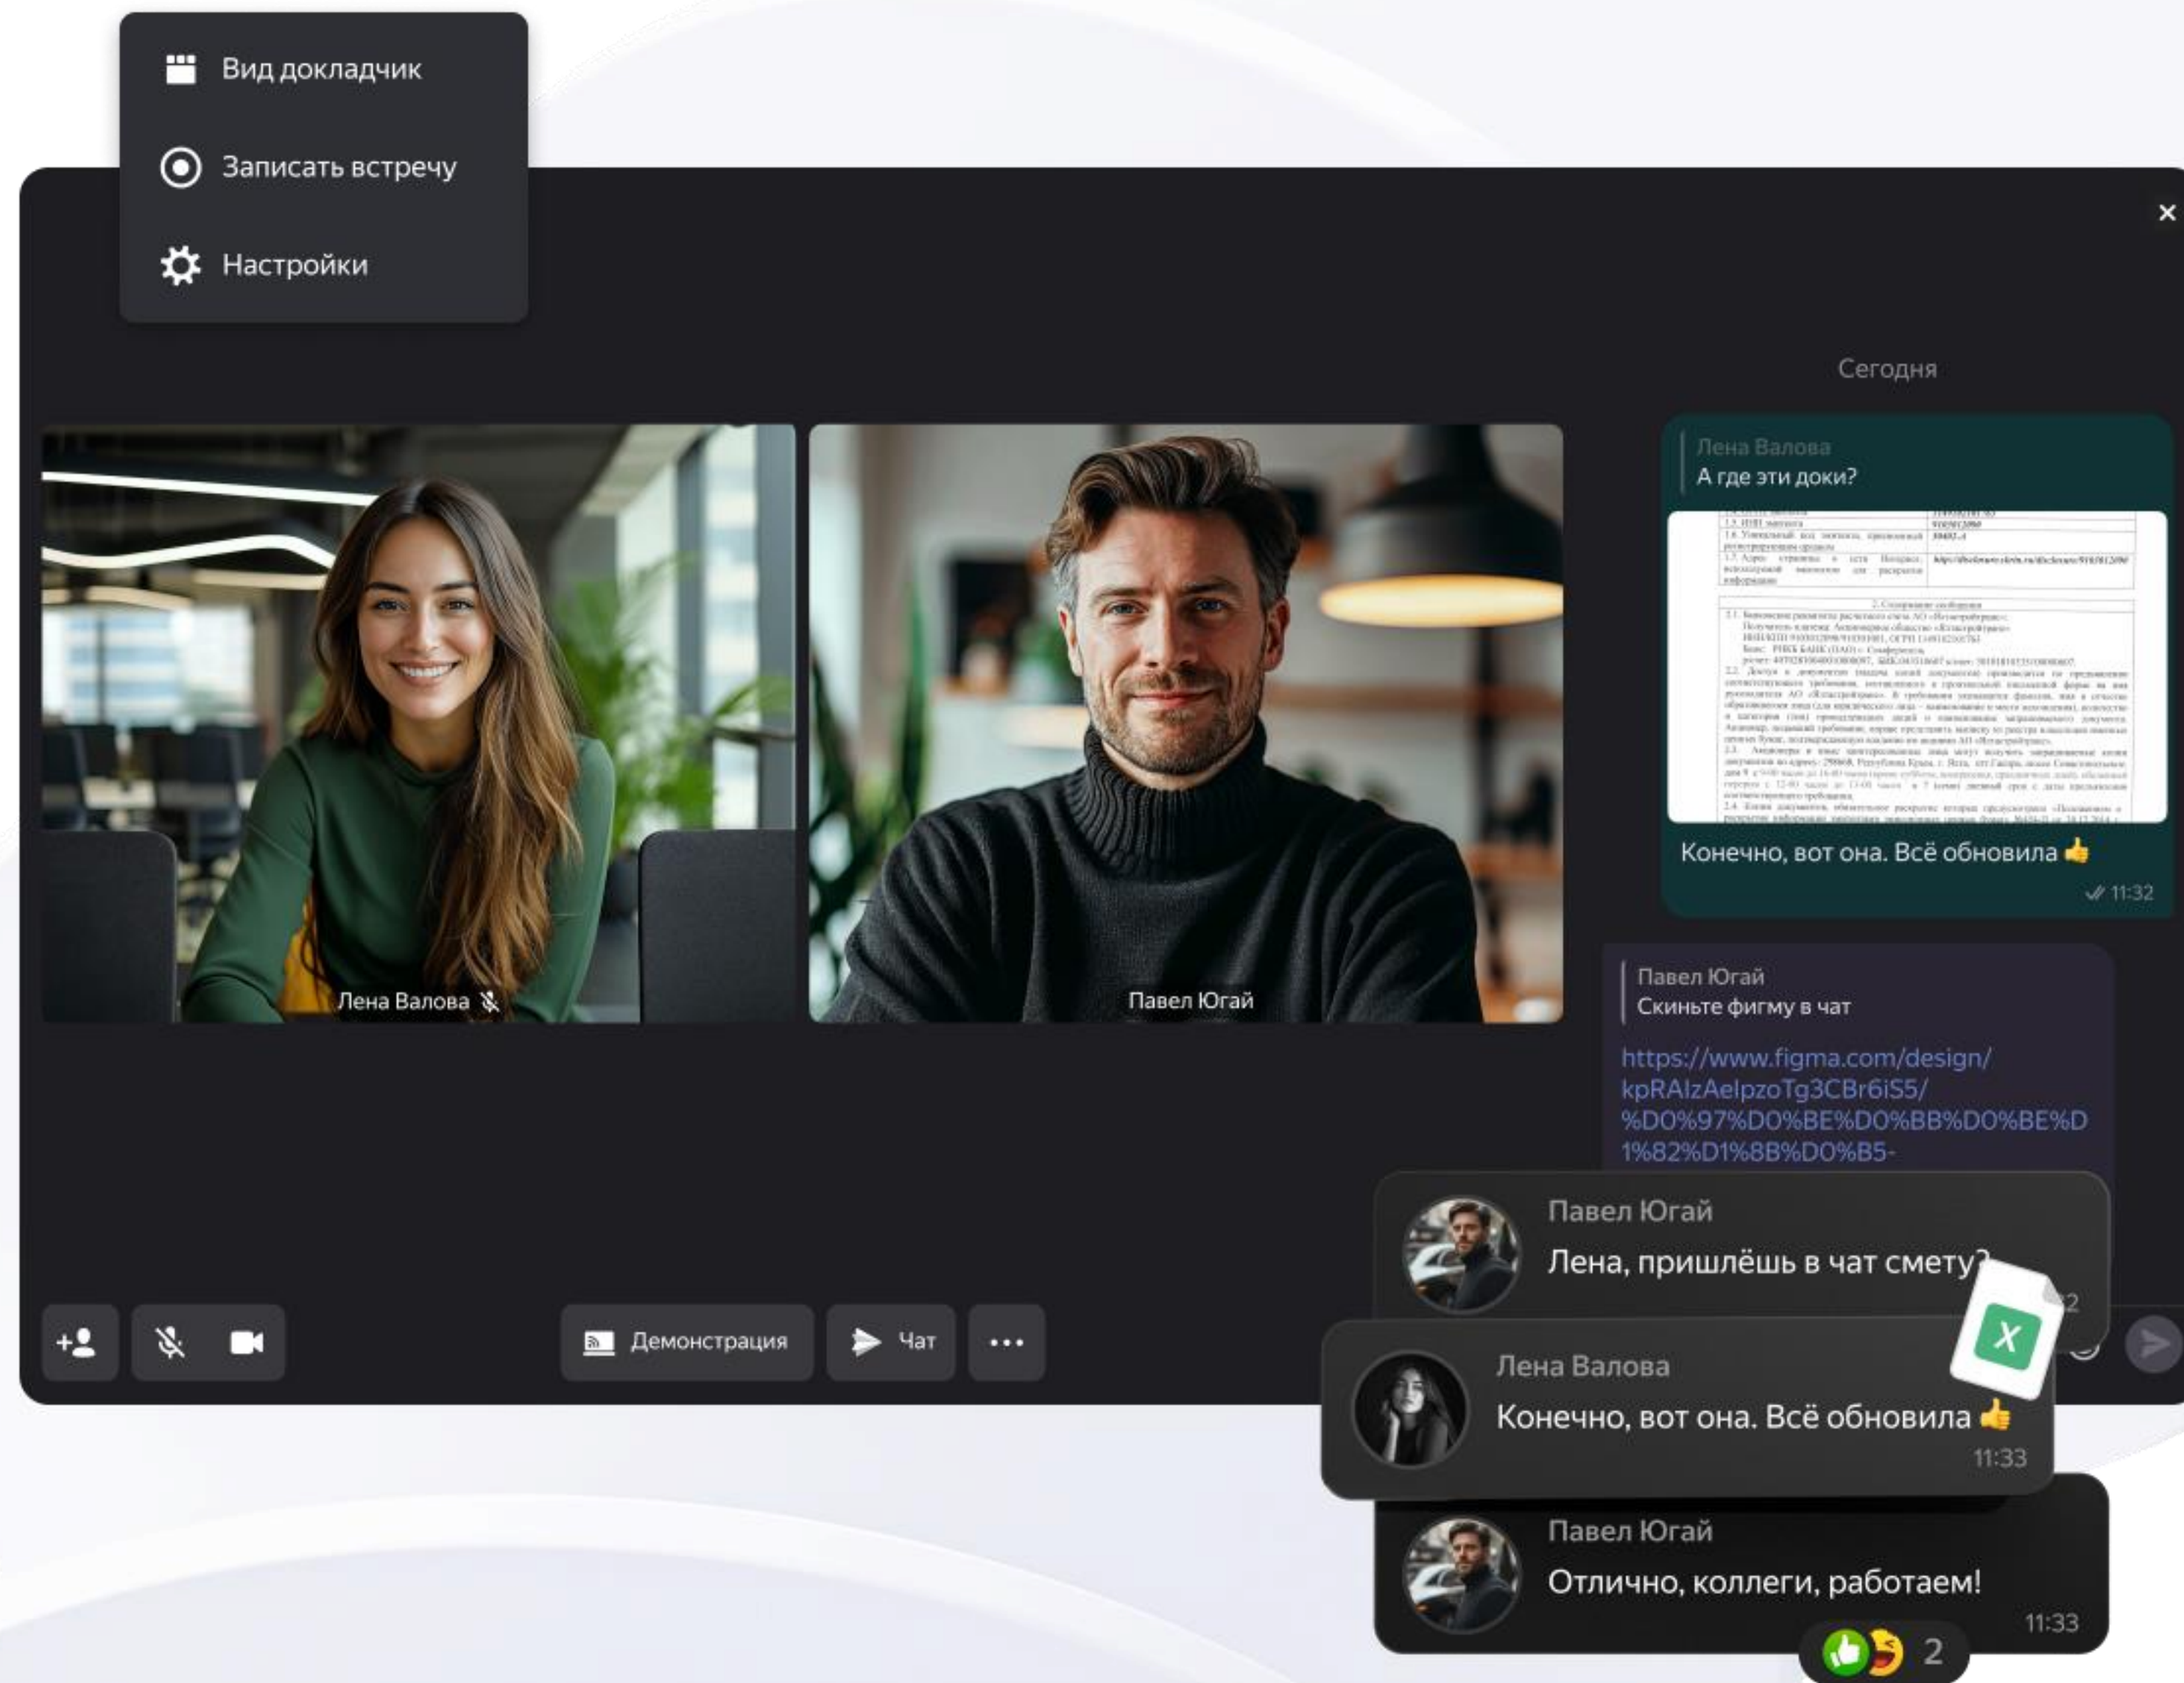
Вид докладчик

Записать встречу

Настройки

×

Сегодня

Лена Валова
А где эти доки?

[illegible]

Конечно, вот она. Всё обновила 👍
11:32

Лена Валова

Павел Югай

Павел Югай
Скиньте фигму в чат

https://www.figma.com/design/kpRAIzAelpzoTg3CBr6iS5/%D0%97%D0%BE%D0%BB%D0%BE%D1%82%D1%8B%D0%B5-

Павел Югай
Лена, пришлёшь в чат смету?

Лена Валова
Конечно, вот она. Всё обновила 👍
11:33

Павел Югай
Отлично, коллеги, работаем!
11:33

2

Демонстрация

Чат

•••